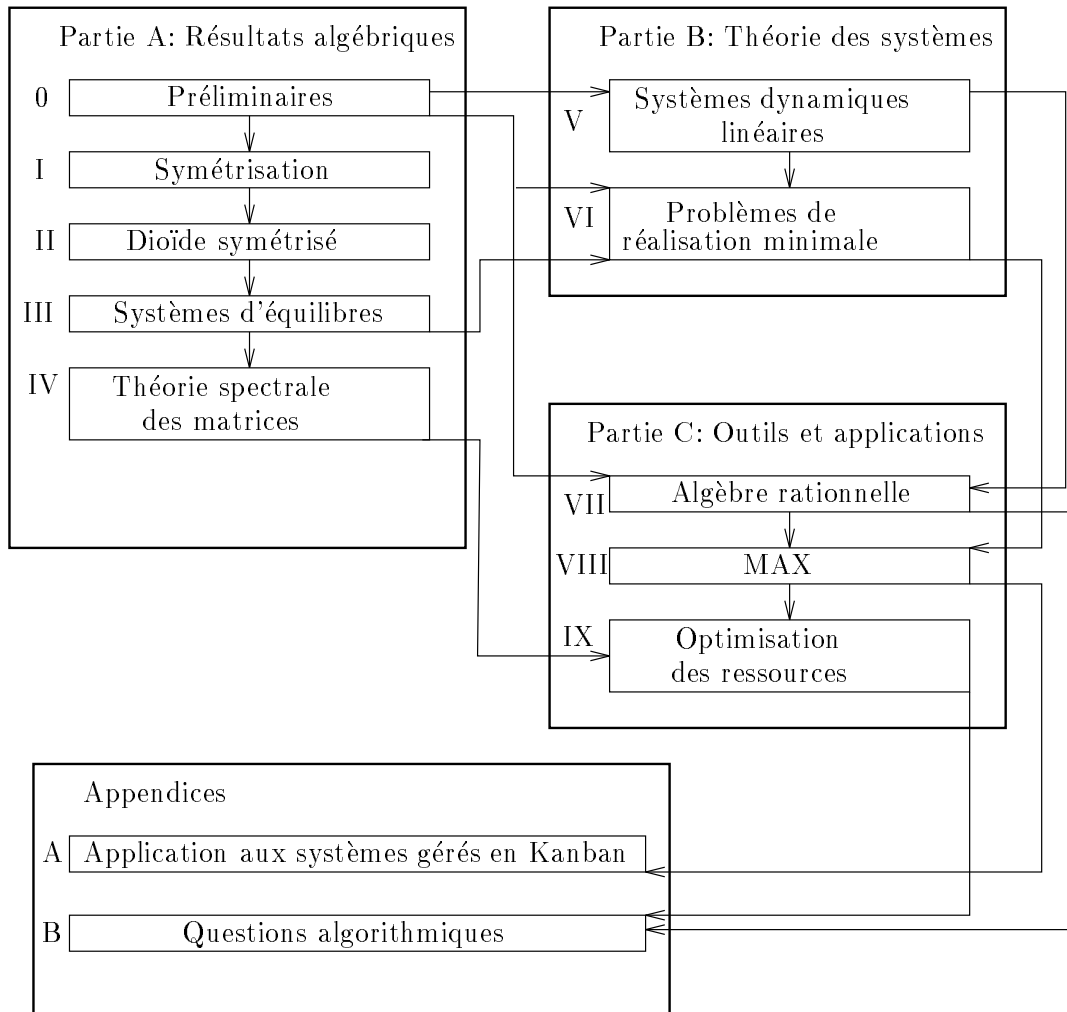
Partie A: Résultats algébriques

0 Préliminaires

I Symétrisation

II Dioïde symétrisé

III Systèmes d'équilibres

IV Théorie spectrale des matrices

Partie B: Théorie des systèmes

V Systèmes dynamiques linéaires

VI Problèmes de réalisation minimale

Partie C: Outils et applications

VII Algèbre rationnelle

VIII MAX

IX Optimisation des ressources

Appendices

A Application aux systèmes gérés en Kanban

B Questions algorithmiques